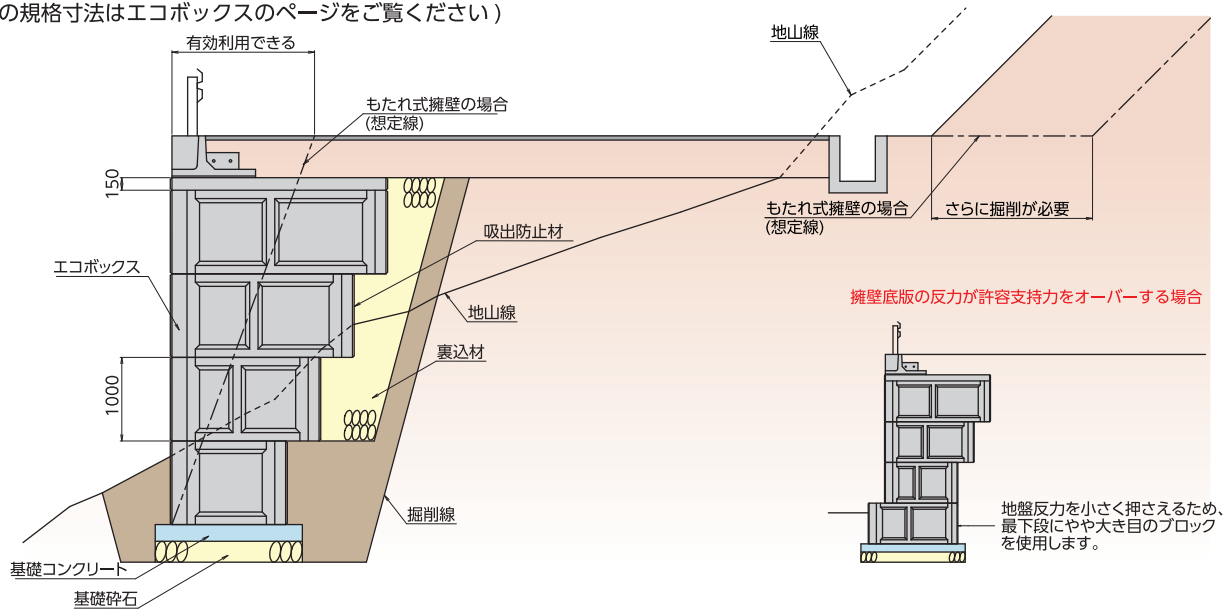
の規格寸法はエコボックスのページをご覧ください）

有効利用できる

もたれ式擁壁の場合
(想定線)

地山線

150

エコボックス

吸出防止材

もたれ式擁壁の場合
(想定線)

さらに掘削が必要

地山線

裏込材

1000

擁壁底版の反力が許容支持力をオーバーする場合

掘削線

地盤反力を小さく押さえるため、最下段にやや大き目のブロックを使用します。

基礎コンクリート

基礎砕石